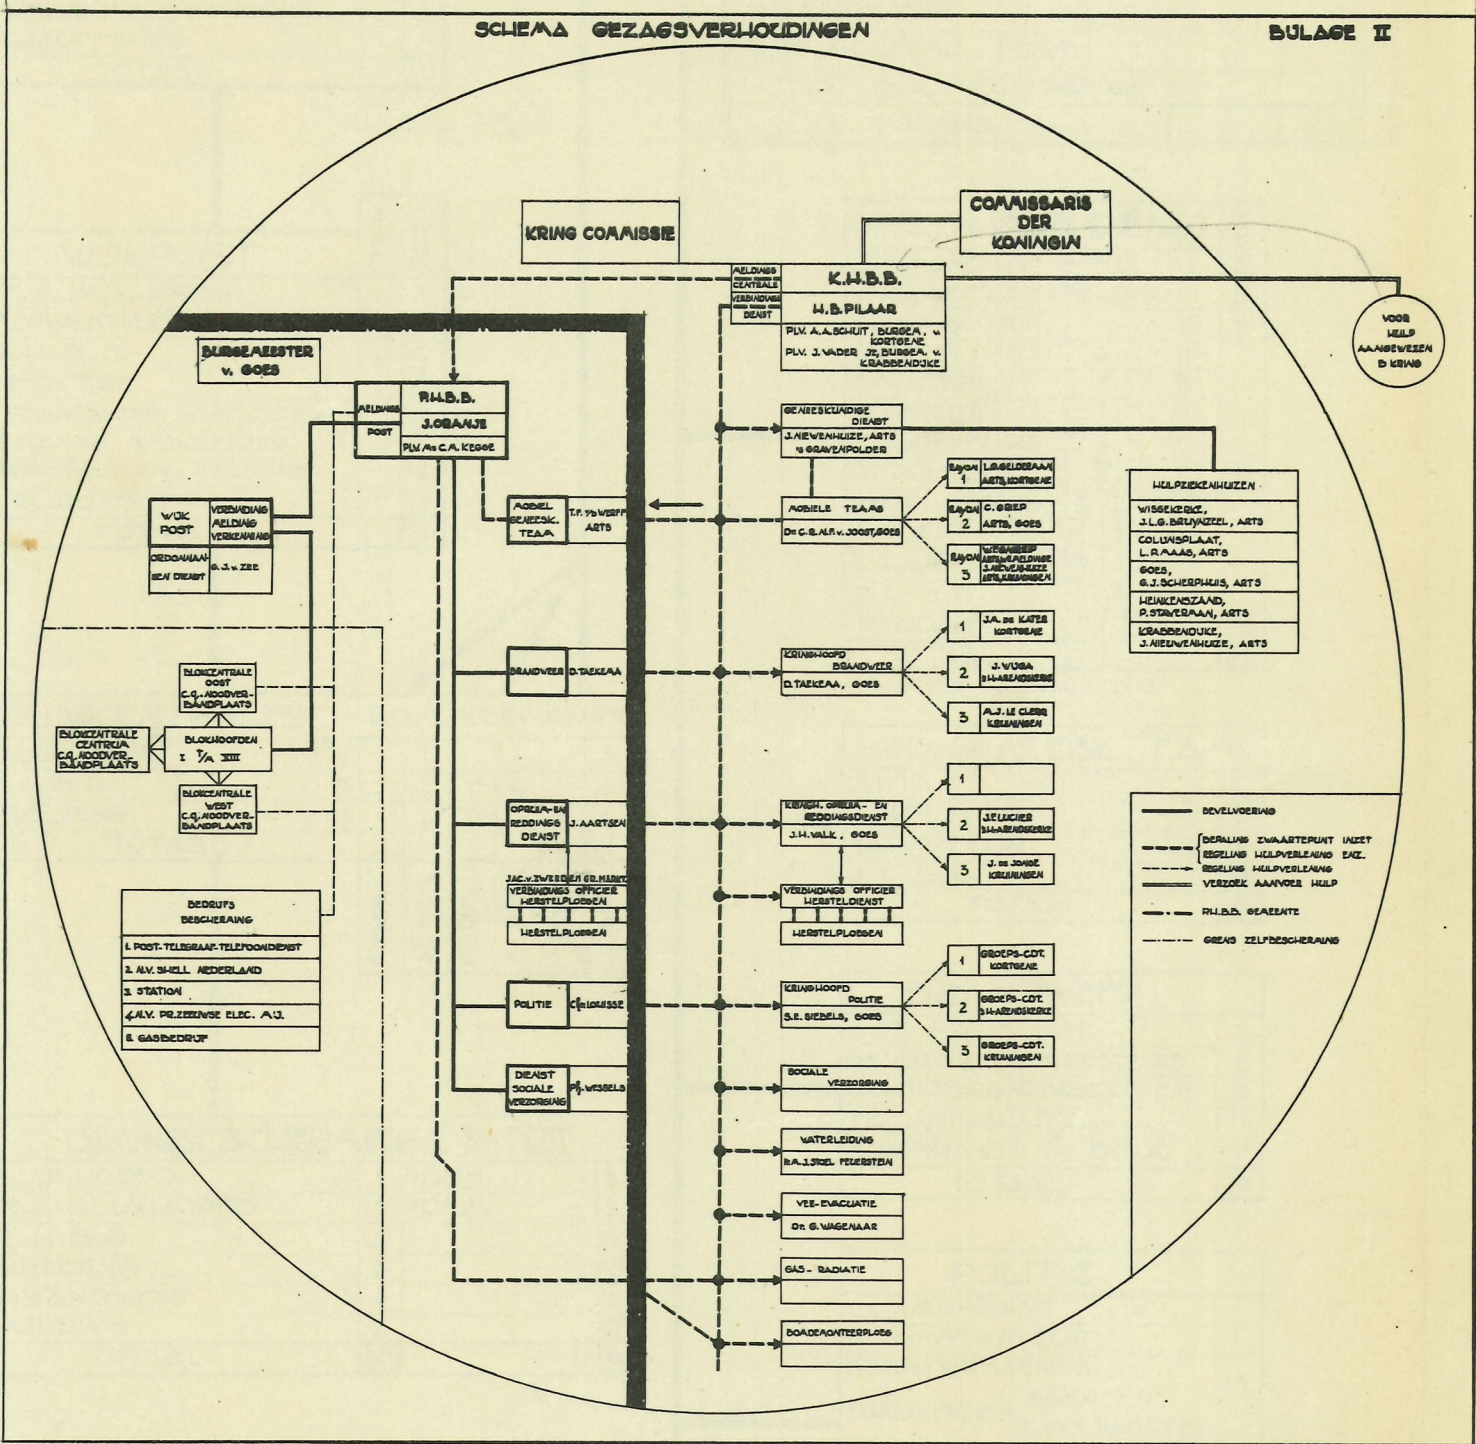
SCHEMA GEZAGSVERHOUDINGEN

BIJLAGE II

KRING COMMISSIE

COMMISSARIS DER KONINGIN

MELDINGS CENTRALE

VERBINDINGS DIENST

K.H.B.B.

H.B.PILAAR

PLV. A.A.SCHUIT, BURGEM. v. KORTGENE
PLV. J.VADER Jr, BURGEM. v. KRABBENDIJKE

VOOR HULP AANGEWEZEN D KRING

BURGEMEESTER v. GOES

MELDINGS POST

P.H.B.B.

J.ORANJE

PLV. Mr C.M.KEGGE

WIJK POST

VERBINDING MELDING VERKENNING

ORDONNANSEN DIENST

G.J. v. ZEE

BLOKCENTRALE OOST C.Q. NOODVERBANDPLAATS

BLOKCENTRALE CENTRUM C.Q. NOODVERBANDPLAATS

BLOKHOOFDEN I T/M XIII

BLOKCENTRALE WEST C.Q. NOODVERBANDPLAATS

BEDRIJFS BESCHERMING

1. POST-TELEGRAAF-TELEFOONDIENST
2. N.V. SHELL NEDERLAND
3. STATION
4. N.V. PR.ZEEUWSE ELEC. M.IJ.
5. GASBEDRIJF

MOBIEL GENEESK. TEAM

T.F. v.d. WERFF ARTS

BRANDWEER

D.TAEKEMA

OPRUIM- EN REDDINGS DIENST

J.AARTSEN

JAC.v.ZWEDEN GR.MARKT
VERBINDINGS OFFICIER HERSTELPLOEGEN

HERSTELPLOEGEN

POLITIE

C. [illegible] LOKKESSE

DIENST SOCIALE VERZORGING

P.J.WESSELS

GENEESKUNDIGE DIENST

J.NIEUWENHUIZE, ARTS 's GRAVENPOLDER

MOBIELE TEAMS

Dr C.B.M.F. v. JOOST, GOES

RAYON 1 L.A.GELDERMAN ARTS, KORTGENE

RAYON 2 C. GRIEP ARTS, GOES

RAYON 3 WEGENDIEP ARTS, KAPELLE J.NIEUWENHUIZE ARTS, KRUININGEN

HULPZIEKENHUIZEN

WISSEKERKE, J.L.G. BRUIJNZEEL, ARTS
COLIJNSPLAAT, L.R.MAAS, ARTS
GOES, G.J.SCHERPHUIS, ARTS
HEINKENSZAND, P.STAVERMAN, ARTS
KRABBENDIJKE, J.NIEUWENHUIZE, ARTS

KRINGHOOFD BRANDWEER

D.TAEKEMA, GOES

1 J.A. DE KATER KORTGENE
2 J. WIJGA 's H.ARENDSKERKE
3 A.J. LE CLERQ KRUININGEN

KRINGH. OPRUIM- EN REDDINGSDIENST

J.H.VALK, GOES

1
2 J.EVERS 's H.ARENDSKERKE
3 J. DE JONGE KRUININGEN

VERBINDINGS OFFICIER HERSTELDIENST

HERSTELPLOEGEN

KRINGHOOFD POLITIE

S.E.SIEBELS, GOES

1 GROEPS-CDT. KORTGENE
2 GROEPS-CDT. 's H.ARENDSKERKE
3 GROEPS-CDT. KRUININGEN

SOCIALE VERZORGING

WATERLEIDING

Ir.A.J.STOEL PELERSTEIN

VEE-EVACUATIE

Dr. G. WAGENAAR

GAS- RADIATIE

BOADEMONTEERPLOEG

BEVELVOERING
BEPALING ZWAARTEPUNT INZET
REGELING HULPVERLENING ENZ.
REGELING HULPVERLENING
VERZOEK AANVOER HULP
P.H.B.B. GEMEENTE
GRENS ZELFBESCHERMING